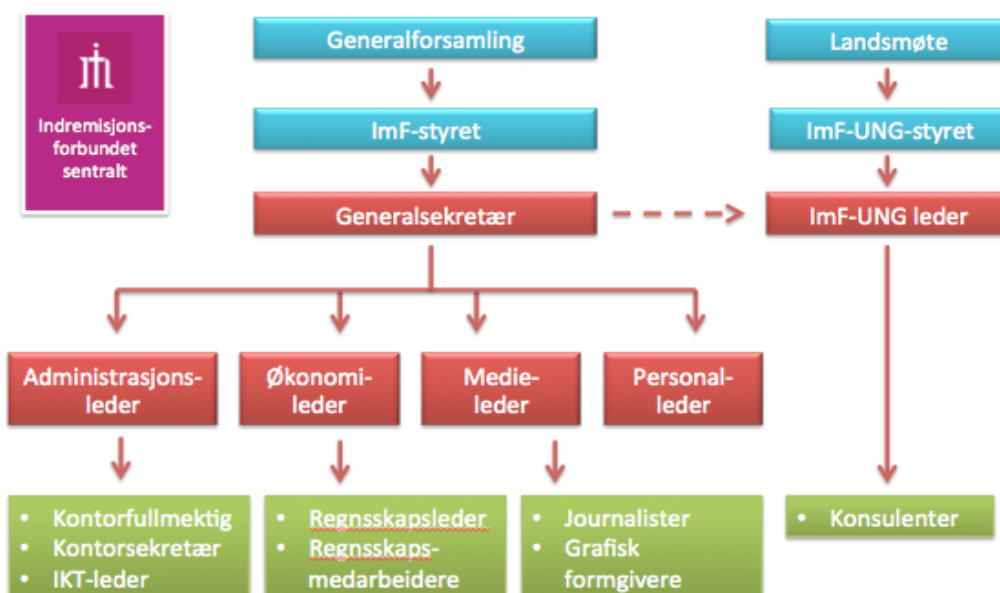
Indremisjonsforbundet sentralt

Generalforsamling

ImF-styret

Generalsekretær

Landsmøte

ImF-UNG-styret

ImF-UNG leder

Administrasjonsleder

Økonomileder

Medieleder

Personalleder

• Kontorfullmektig
• Kontorsekretær
• IKT-leder

• Regnsskapsleder
• Regnsskapsmedarbeidere

• Journalister
• Grafisk formgivere

• Konsulenter